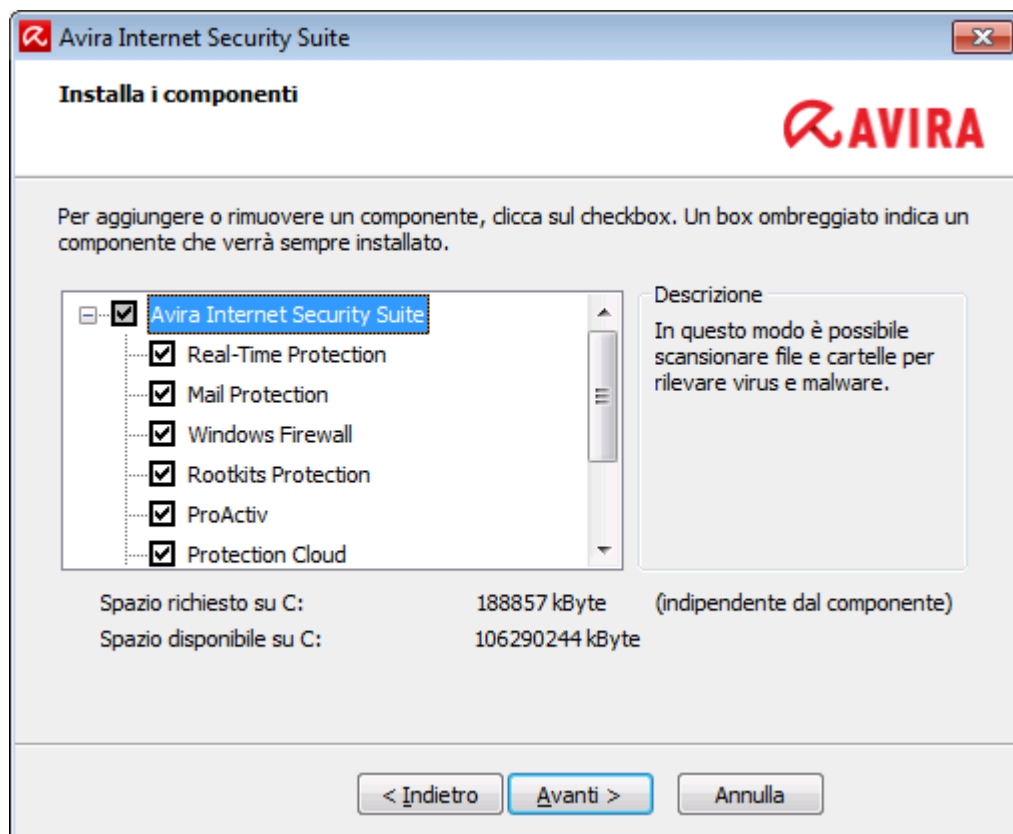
Avira Internet Security Suite

Installa i componenti

AVIRA

Per aggiungere o rimuovere un componente, clicca sul checkbox. Un box ombreggiato indica un componente che verrà sempre installato.

Avira Internet Security Suite
Real-Time Protection
Mail Protection
Windows Firewall
Rootkits Protection
ProActiv
Protection Cloud

Descrizione
In questo modo è possibile scansionare file e cartelle per rilevare virus e malware.

Spazio richiesto su C: 188857 kByte (indipendente dal componente)
Spazio disponibile su C: 106290244 kByte

< Indietro
Avanti >
Annulla